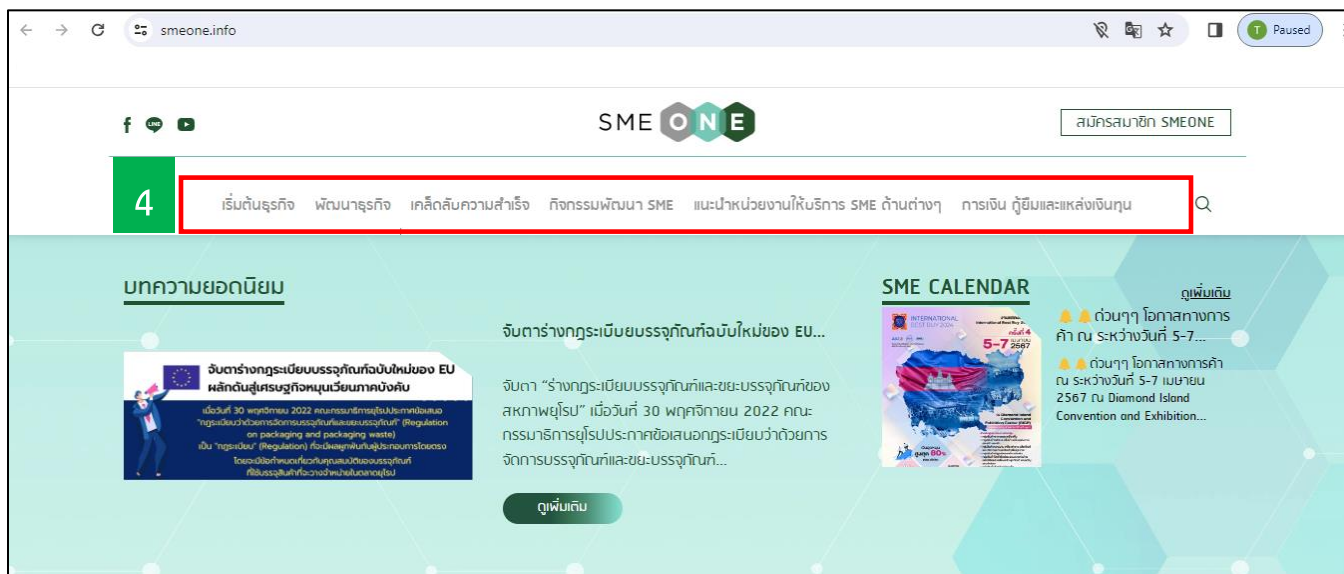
smeone.info

Paused

SME ONE

สมัครสมาชิก SMEONE

4

เริ่มต้นธุรกิจ พัฒนาธุรกิจ เคล็ดลับความสำเร็จ กิจกรรมพัฒนา SME แนะนำหน่วยงานให้บริการ SME ด้านต่างๆ การเงิน กู้ยืมและแหล่งเงินทุน

บทความยอดนิยม

จับตาร่างกฎระเบียบบรรจุภัณฑ์ฉบับใหม่ของ EU ผลักดันสู่เศรษฐกิจหมุนเวียนภาคบังคับ

เมื่อวันที่ 30 พฤศจิกายน 2022 คณะกรรมาธิการยุโรปประกาศข้อเสนอ "กฎระเบียบว่าด้วยการจัดการบรรจุภัณฑ์และขยะบรรจุภัณฑ์" (Regulation on packaging and packaging waste) เป็น "กฎระเบียบ" (Regulation) ที่จะมีผลผูกพันกับผู้ประกอบการโดยตรง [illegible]

จับตาร่างกฎระเบียบบรรจุภัณฑ์ฉบับใหม่ของ EU...

จับตา "ร่างกฎระเบียบบรรจุภัณฑ์และขยะบรรจุภัณฑ์ของสหภาพยุโรป" เมื่อวันที่ 30 พฤศจิกายน 2022 คณะกรรมาธิการยุโรปประกาศข้อเสนอกฎระเบียบว่าด้วยการจัดการบรรจุภัณฑ์และขยะบรรจุภัณฑ์...

ดูเพิ่มเติม

SME CALENDAR

ดูเพิ่มเติม

5-7 2567

ด่วนๆๆ โอกาสทางการค้า ณ ระหว่างวันที่ 5-7...

ด่วนๆๆ โอกาสทางการค้า ณ ระหว่างวันที่ 5-7 เมษายน 2567 ณ Diamond Island Convention and Exhibition...